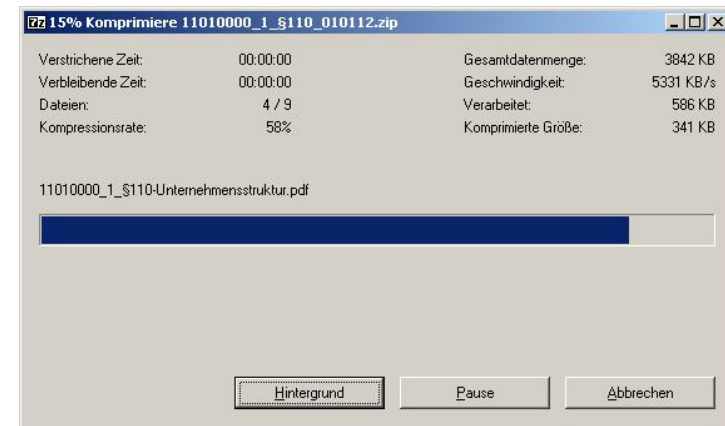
7z 15% Komprimiere 11010000_1_§110_010112.zip

| | | | |
|---|---|---|---|
| Verstrichene Zeit: | 00:00:00 | Gesamtdatenmenge: | 3842 KB |
| Verbleibende Zeit: | 00:00:00 | Geschwindigkeit: | 5331 KB/s |
| Dateien: | 4 / 9 | Verarbeitet: | 586 KB |
| Kompressionsrate: | 58% | Komprimierte Größe: | 341 KB |

11010000_1_§110-Unternehmensstruktur.pdf

Hintergrund Pause Abbrechen